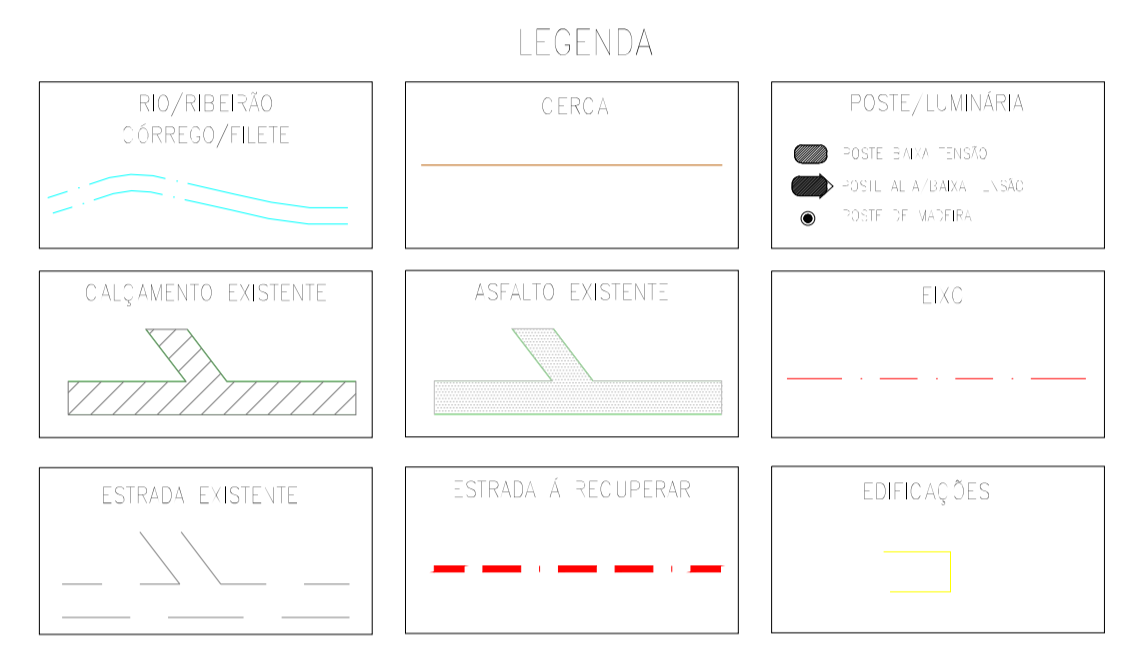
LEGENDA

RIO/RIBEIRÃO
CÓRREGO/FILETE

CERCA

POSTE/LUMINÁRIA

POSTE BAIXA TENSÃO

POSTE ALTA/BAIXA TENSÃO

POSTE DE MADEIRA

CALÇAMENTO EXISTENTE

ASFALTO EXISTENTE

EIXO

ESTRADA EXISTENTE

ESTRADA Á RECUPERAR

EDIFICAÇÕES